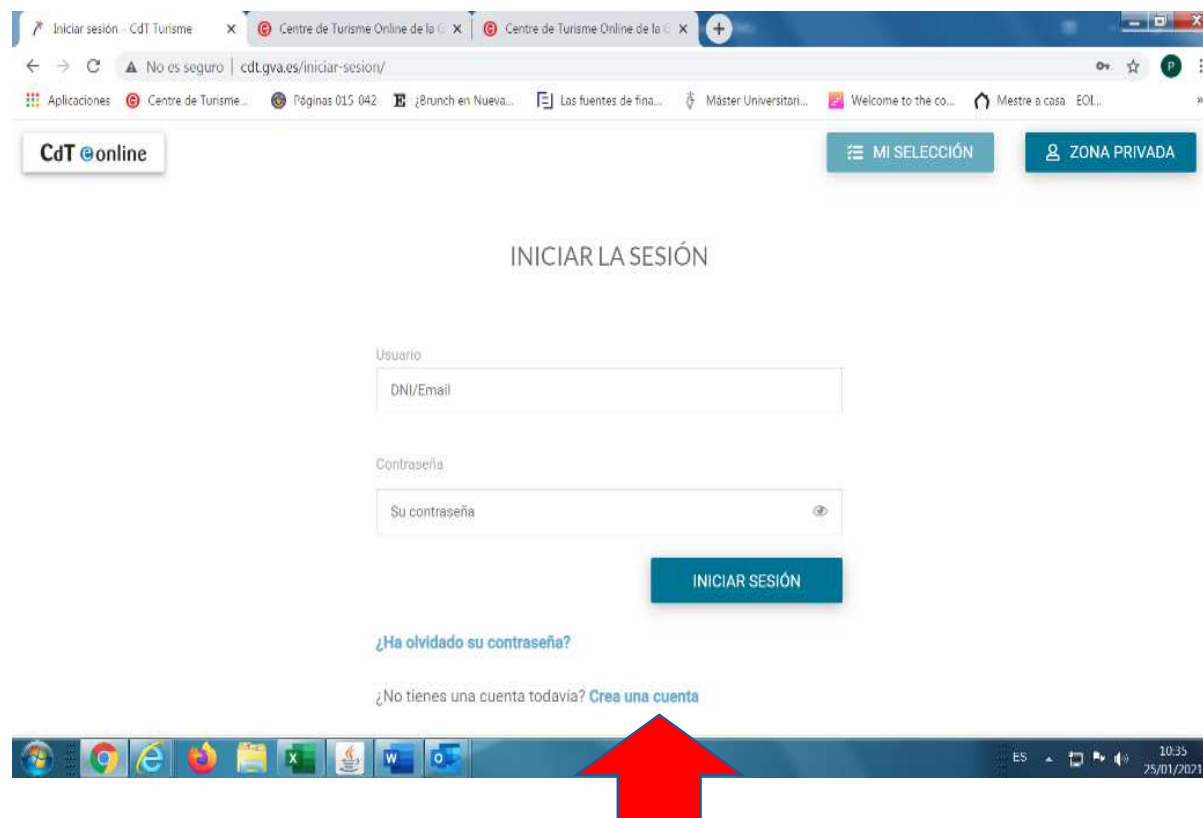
Iniciar sesión - CdT Turisme ×
Centre de Turisme Online de la G ×
Centre de Turisme Online de la G ×

No es seguro | cdt.gva.es/iniciar-sesion/

Aplicaciones
Centre de Turisme...
Páginas 015 042
¿Brunch en Nueva...
Las fuentes de fina...
Máster Universitari...
Welcome to the co...
Mestre a casa
EOI...

CdT online

MI SELECCIÓN
ZONA PRIVADA

INICIAR LA SESIÓN

Usuario
DNI/Email

Contraseña
Su contraseña

INICIAR SESIÓN

¿Ha olvidado su contraseña?

¿No tienes una cuenta todavía? Crea una cuenta

ES
10:35
25/01/2021